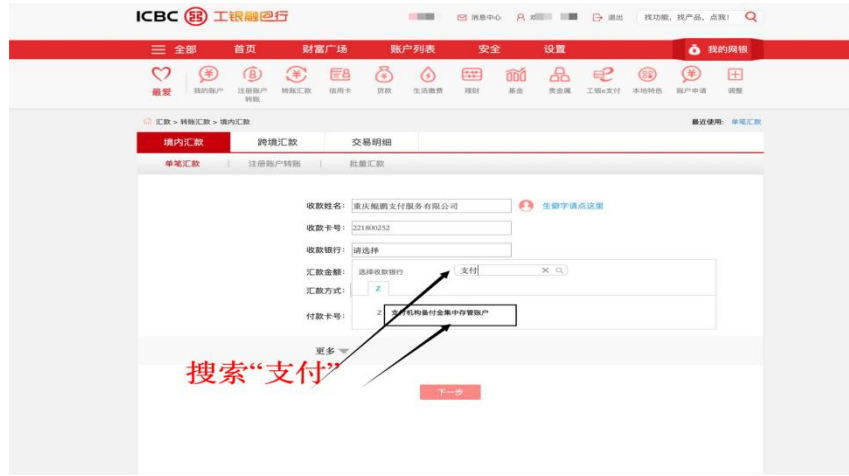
ICBC 工银融e行

消息中心 退出 找功能、找产品、点我! 

全部 首页 财富广场 账户列表 安全 设置 我的网银

最爱 我的账户 注册账户转账 转账汇款 信用卡 贷款 生活缴费 理财 基金 贵金属 工银e支付 本地特色 账户申请 调整

汇款 > 转账汇款 > 境内汇款 最近使用: 单笔汇款

境内汇款 跨境汇款 交易明细

单笔汇款 | 注册账户转账 | 批量汇款

收款姓名: 重庆倔鹏支付服务有限公司 生僻字请点这里

收款卡号: 221800252

收款银行: 请选择

汇款金额: 选择收款银行 支付

汇款方式: Z

付款卡号: Z 支付机构备付金集中存管账户

更多

搜索"支付"

下一步